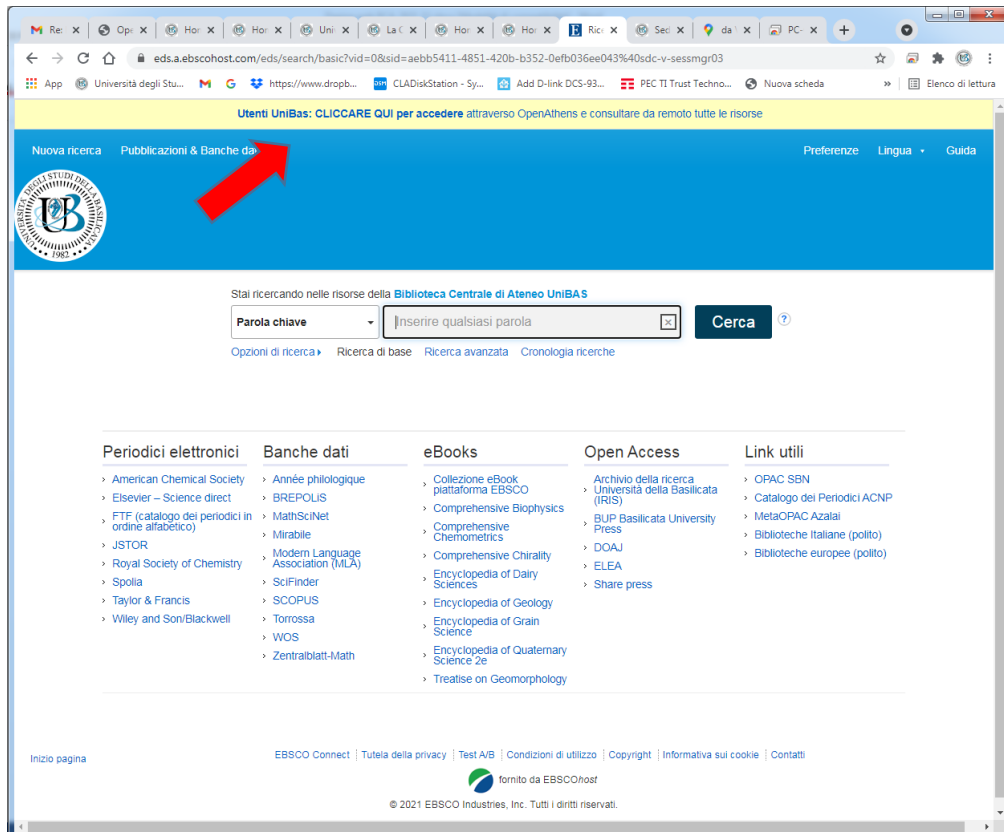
Re ✕ | Op ✕ | Ho ✕ | Ho ✕ | Uni ✕ | La ✕ | Ho ✕ | Ho ✕ | Ric ✕ | Se ✕ | da ✕ | PC- ✕ | +

eds.a.ebscohost.com/eds/search/basic?vid=0&sid=aebb5411-4851-420b-b352-0efb036ee043%40sdc-v-sessmgr03

App | Università degli Stu... | https://www.dropb... | CLADiskStation - Sy... | Add D-link DCS-93... | PEC TI Trust Techno... | Nuova scheda | » | Elenco di lettura

Utenti UniBas: CLICCARE QUI per accedere attraverso OpenAthens e consultare da remoto tutte le risorse

Nuova ricerca | Pubblicazioni & Banche dati | Preferenze | Lingua | Guida

UNIVERSITA DEGLI STUDI DELLA BASILICATA 1982

Stai ricercando nelle risorse della Biblioteca Centrale di Ateneo UniBAS

Parola chiave | Inserire qualsiasi parola | Cerca

Opzioni di ricerca ▸ | Ricerca di base | Ricerca avanzata | Cronologia ricerche

Periodici elettronici
American Chemical Society
Elsevier – Science direct
FTF (catalogo dei periodici in ordine alfabetico)
JSTOR
Royal Society of Chemistry
Spolia
Taylor & Francis
Wiley and Son/Blackwell

Banche dati
Année philologique
BREPOLiS
MathSciNet
Mirabile
Modern Language Association (MLA)
SciFinder
SCOPUS
Torrossa
WOS
Zentralblatt-Math

eBooks
Collezione eBook piattaforma EBSCO
Comprehensive Biophysics
Comprehensive Chemometrics
Comprehensive Chirality
Encyclopedia of Dairy Sciences
Encyclopedia of Geology
Encyclopedia of Grain Science
Encyclopedia of Quaternary Science 2e
Treatise on Geomorphology

Open Access
Archivio della ricerca Università della Basilicata (IRIS)
BUP Basilicata University Press
DOAJ
ELEA
Share press

Link utili
OPAC SBN
Catalogo dei Periodici ACNP
MetaOPAC Azalai
Biblioteche Italiane (polito)
Biblioteche europee (polito)

Inizio pagina

EBSCO Connect | Tutela della privacy | Test A/B | Condizioni di utilizzo | Copyright | Informativa sui cookie | Contatti

fornito da EBSCOhost

© 2021 EBSCO Industries, Inc. Tutti i diritti riservati.